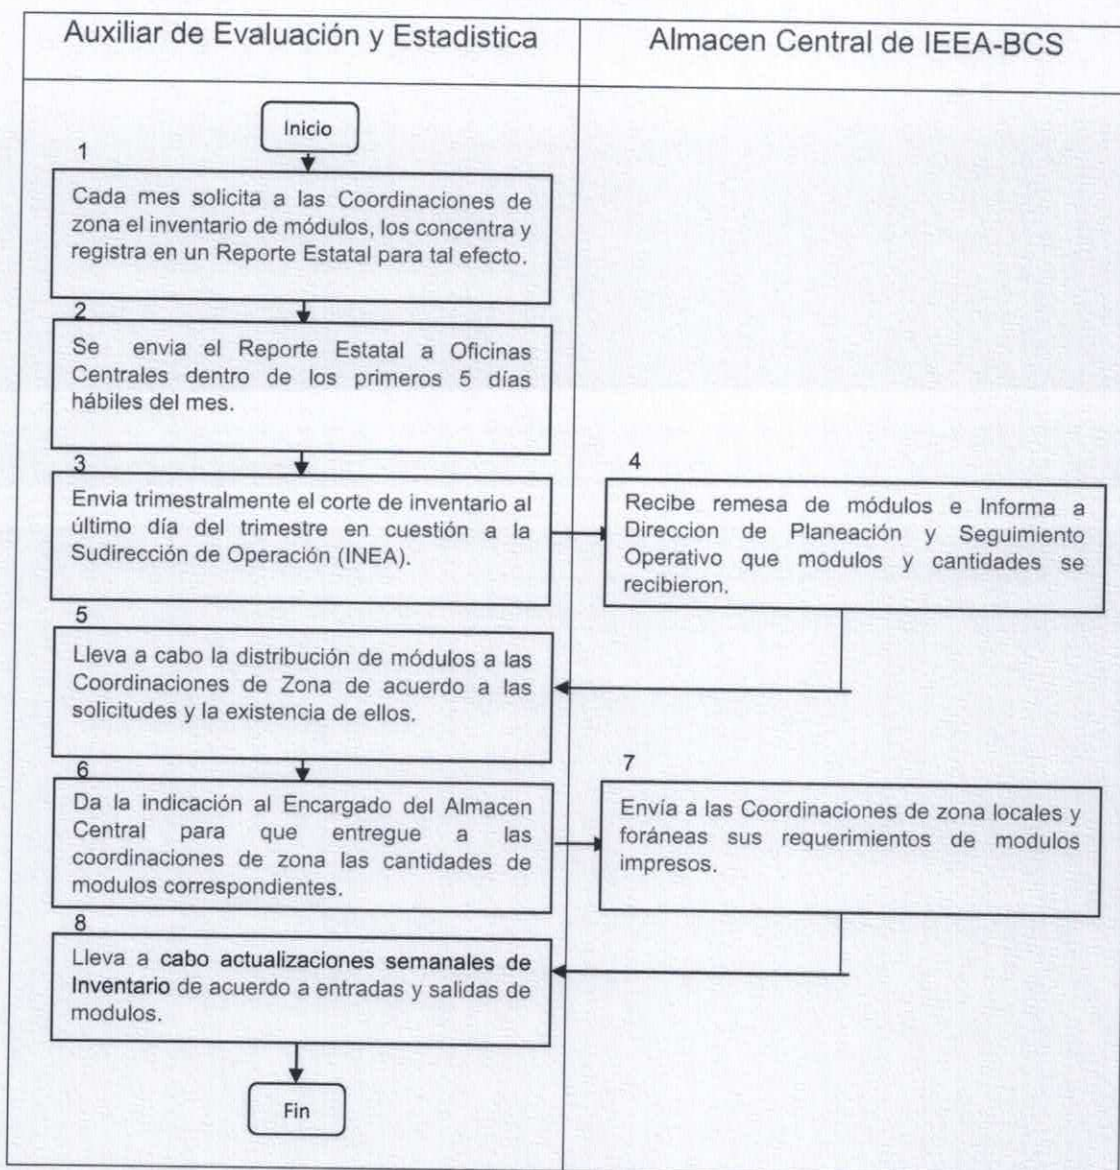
Auxiliar de Evaluación y Estadistica

Almacen Central de IEEA-BCS

Inicio

1

Cada mes solicita a las Coordinaciones de zona el inventario de módulos, los concentra y registra en un Reporte Estatal para tal efecto.

2

Se envia el Reporte Estatal a Oficinas Centrales dentro de los primeros 5 días hábiles del mes.

3

Envia trimestralmente el corte de inventario al último día del trimestre en cuestión a la Sudirección de Operación (INEA).

4

Recibe remesa de módulos e Informa a Direccion de Planeación y Seguimiento Operativo que modulos y cantidades se recibieron.

5

Lleva a cabo la distribución de módulos a las Coordinaciones de Zona de acuerdo a las solicitudes y la existencia de ellos.

6

Da la indicación al Encargado del Almacen Central para que entregue a las coordinaciones de zona las cantidades de modulos correspondientes.

7

Envía a las Coordinaciones de zona locales y foráneas sus requerimientos de modulos impresos.

8

Lleva a cabo actualizaciones semanales de Inventario de acuerdo a entradas y salidas de modulos.

Fin